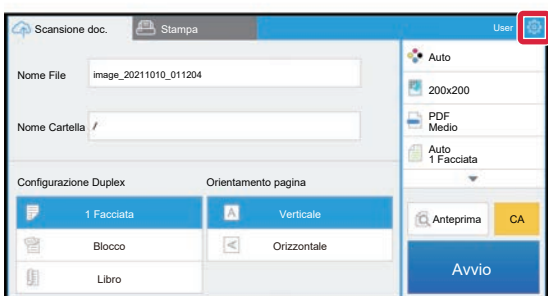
Scansione doc.
Stampa
User

Nome File
image_20211010_011204

Nome Cartella
/

Configurazione Duplex
1 Facciata
Blocco
Libro

Orientamento pagina
Verticale
Orizzontale

Auto
200x200
PDF
Medio
Auto
1 Facciata

Anteprima
CA
Avvio